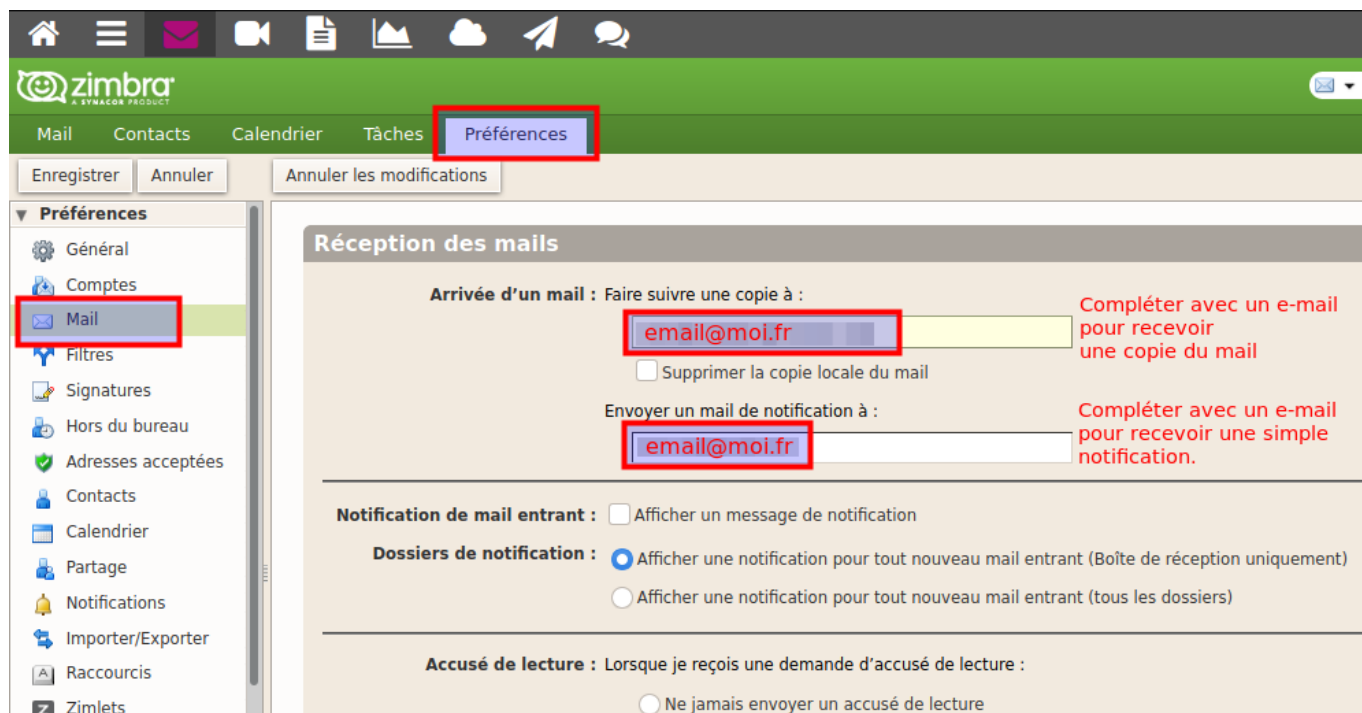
zimbra
A SYNACOR PRODUCT

Mail Contacts Calendrier Tâches Préférences

Enregistrer Annuler Annuler les modifications

▼ Préférences
Général
Comptes
Mail
Filtres
Signatures
Hors du bureau
Adresses acceptées
Contacts
Calendrier
Partage
Notifications
Importer/Exporter
Raccourcis
Zimlets

Réception des mails

Arrivée d'un mail : Faire suivre une copie à :
email@moi.fr
Compléter avec un e-mail pour recevoir une copie du mail
Supprimer la copie locale du mail

Envoyer un mail de notification à :
email@moi.fr
Compléter avec un e-mail pour recevoir une simple notification.

Notification de mail entrant : Afficher un message de notification

Dossiers de notification : Afficher une notification pour tout nouveau mail entrant (Boîte de réception uniquement)
Afficher une notification pour tout nouveau mail entrant (tous les dossiers)

Accusé de lecture : Lorsque je reçois une demande d'accusé de lecture :
Ne jamais envoyer un accusé de lecture